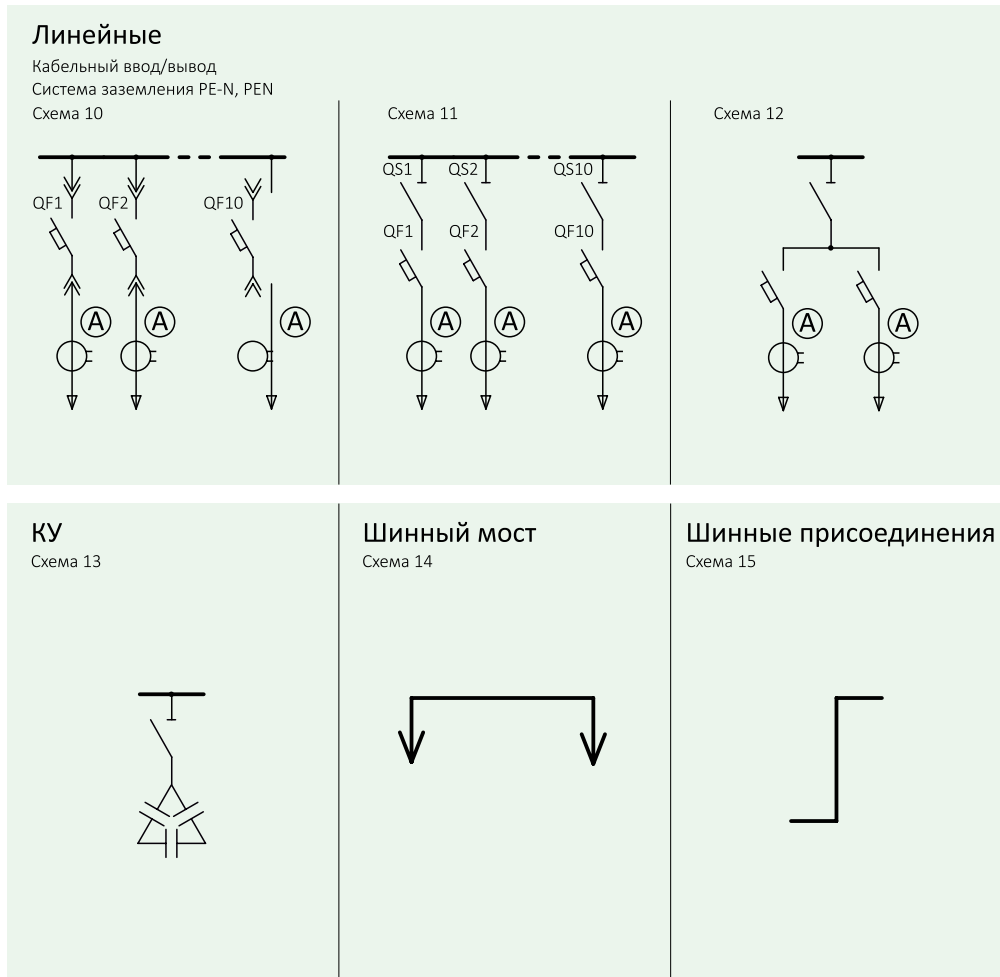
Линейные
Кабельный ввод/вывод
Система заземления PE-N, PEN

Схема 10
QF1 QF2 QF10
A A A

Схема 11
QS1 QS2 QS10
QF1 QF2 QF10
A A A

Схема 12
A A

КУ
Схема 13

Шинный мост
Схема 14

Шинные присоединения
Схема 15